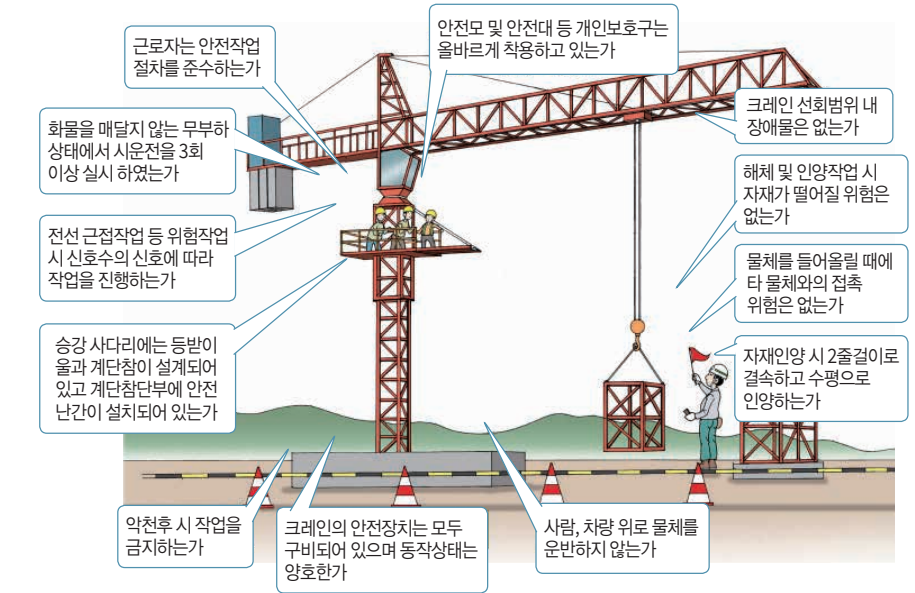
근로자는 안전작업 절차를 준수하는가

안전모 및 안전대 등 개인보호구는 올바르게 착용하고 있는가

크레인 선회범위 내 장애물은 없는가

화물을 매달지 않는 무부하 상태에서 시운전을 3회 이상 실시 하였는가

해체 및 인양작업 시 자재가 떨어질 위험은 없는가

전선 근접작업 등 위험작업 시 신호수의 신호에 따라 작업을 진행하는가

물체를 들어올릴 때에 타 물체와의 접촉 위험은 없는가

승강 사다리에는 등받이 울과 계단참이 설계되어 있고 계단참단부에 안전 난간이 설치되어 있는가

자재인양 시 2줄걸이로 결속하고 수평으로 인양하는가

악천후 시 작업을 금지하는가

크레인의 안전장치는 모두 구비되어 있으며 동작상태는 양호한가

사람, 차량 위로 물체를 운반하지 않는가